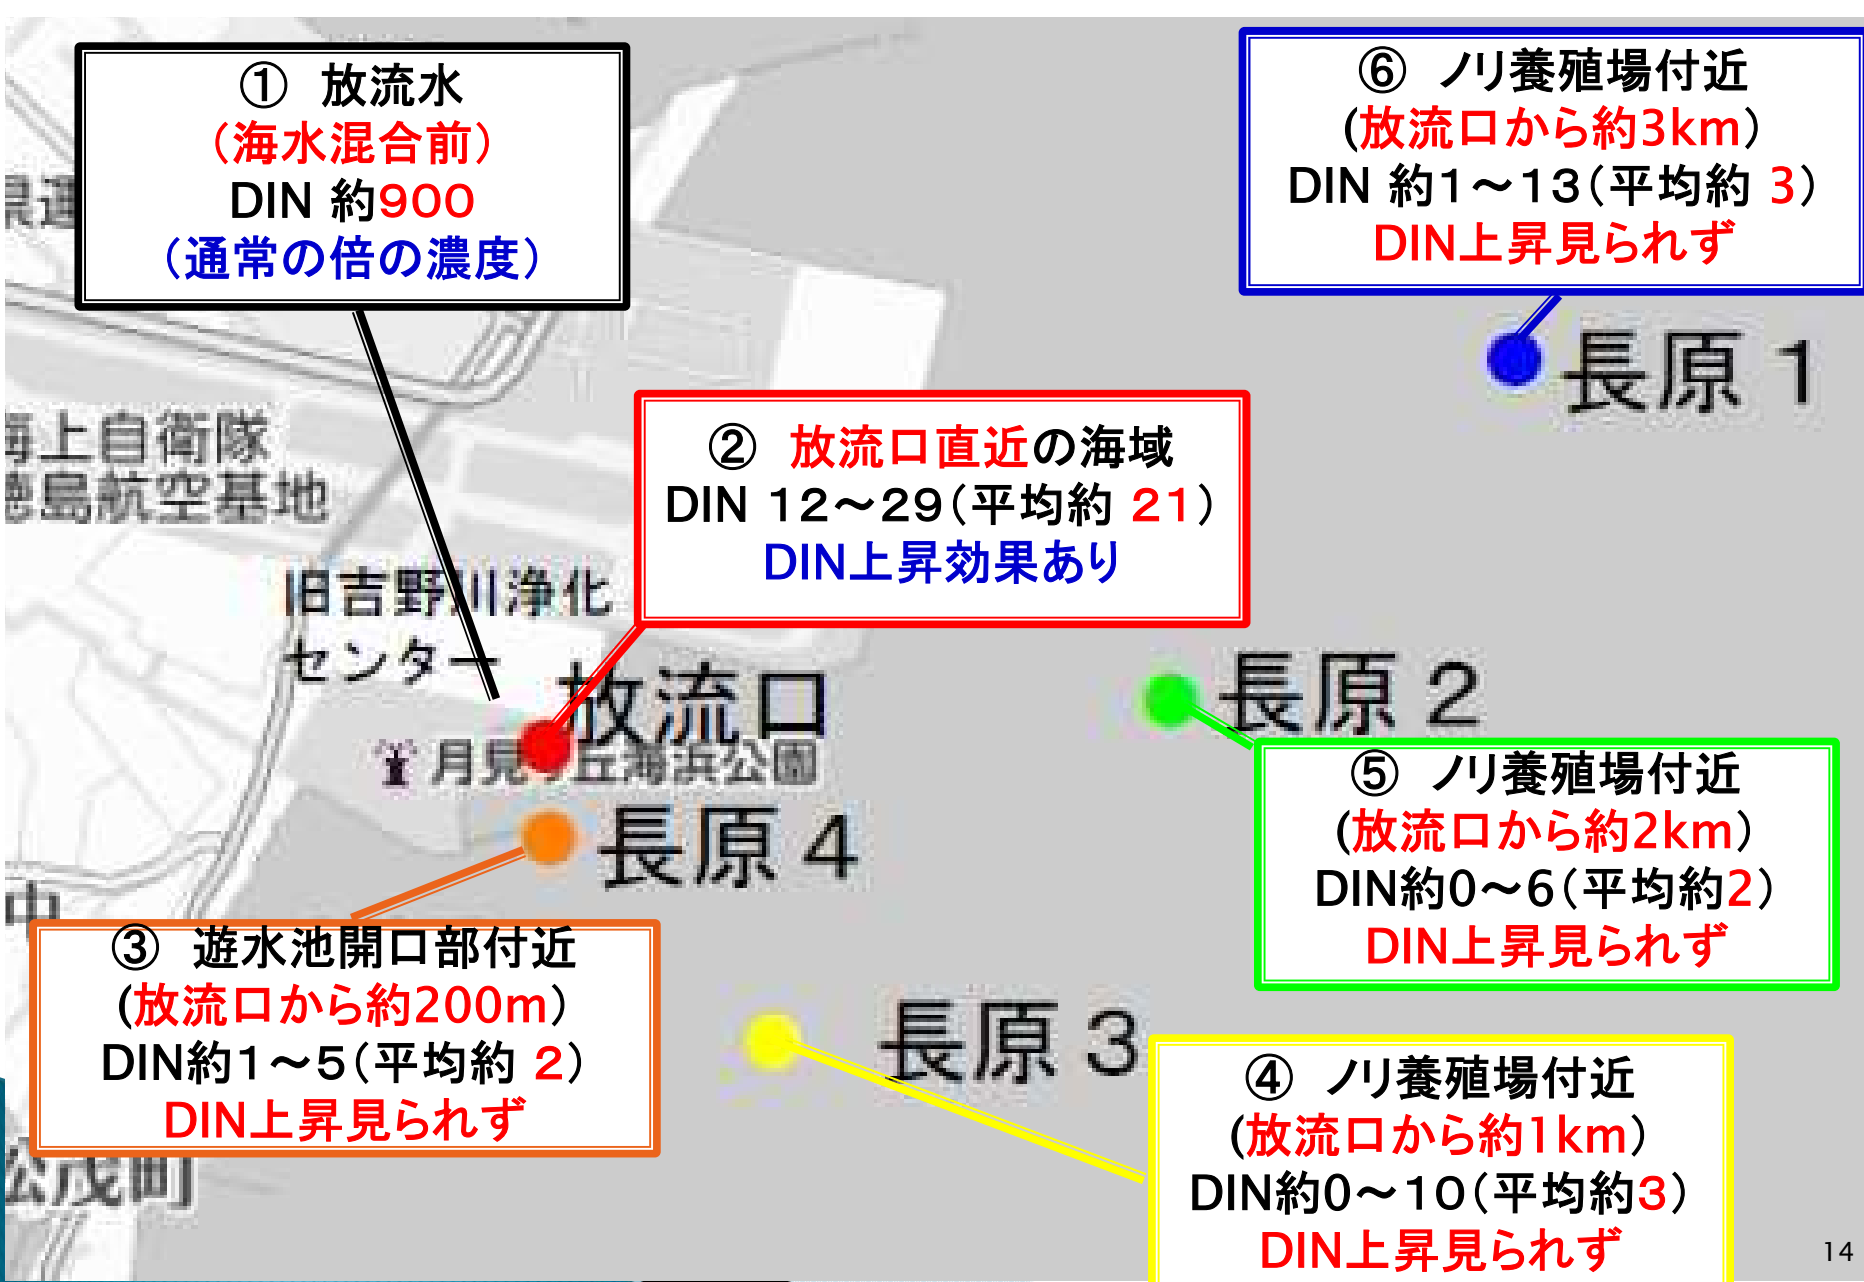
① 放流水
（海水混合前）
DIN 約900
（通常の倍の濃度）

⑥ ノリ養殖場付近
（放流口から約3km）
DIN 約1～13（平均約 3）
DIN上昇見られず

長原 1

海上自衛隊
徳島航空基地

② 放流口直近の海域
DIN 12～29（平均約 21）
DIN上昇効果あり

旧吉野川浄化
センター

放流口

月見ヶ丘海浜公園

長原 2

長原 4

⑤ ノリ養殖場付近
（放流口から約2km）
DIN約0～6（平均約2）
DIN上昇見られず

③ 遊水池開口部付近
（放流口から約200m）
DIN約1～5（平均約 2）
DIN上昇見られず

長原 3

④ ノリ養殖場付近
（放流口から約1km）
DIN約0～10（平均約3）
DIN上昇見られず

松茂町

14